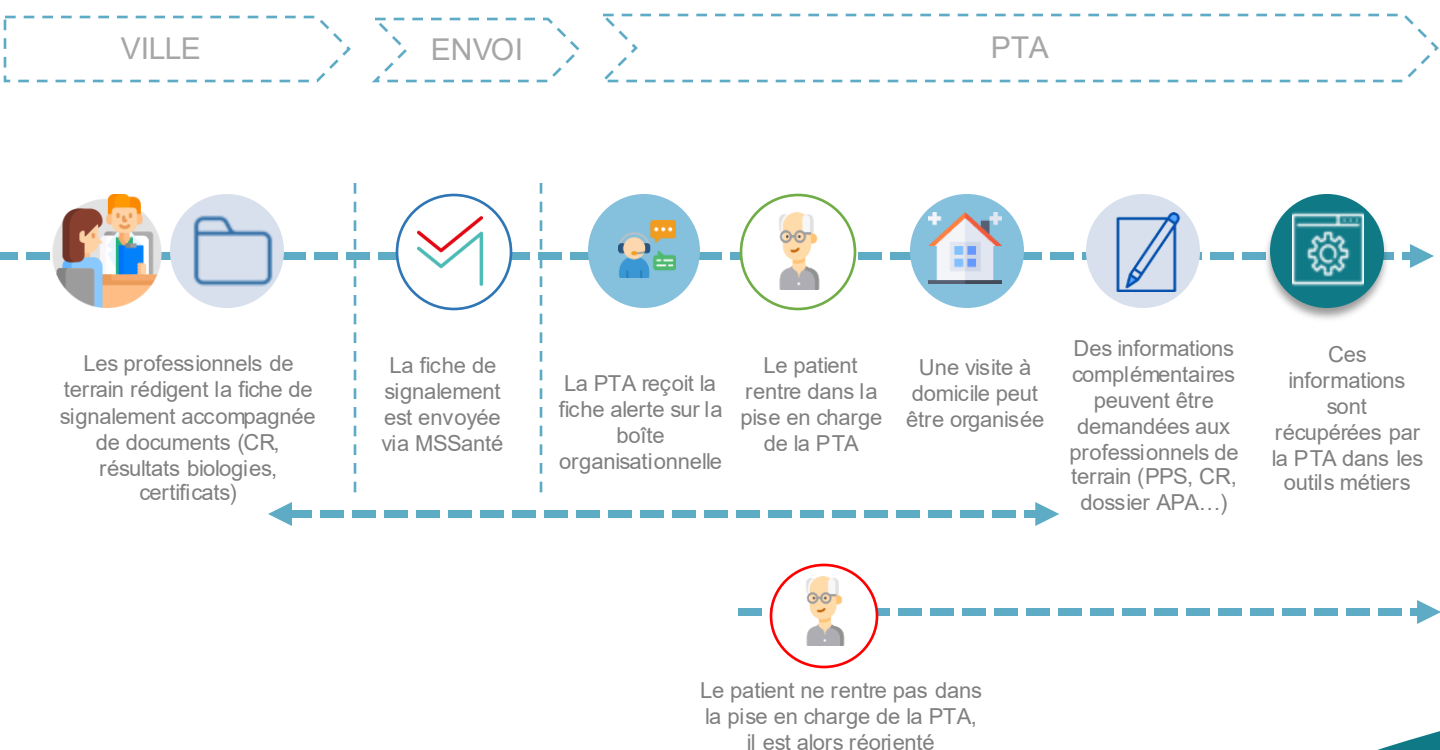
VILLE

ENVOI

PTA

Les professionnels de terrain rédigent la fiche de signalement accompagnée de documents (CR, résultats biologies, certificats)

La fiche de signalement est envoyée via MSSanté

La PTA reçoit la fiche alerte sur la boîte organisationnelle

Le patient rentre dans la pise en charge de la PTA

Une visite à domicile peut être organisée

Des informations complémentaires peuvent être demandées aux professionnels de terrain (PPS, CR, dossier APA…)

Ces informations sont récupérées par la PTA dans les outils métiers

Le patient ne rentre pas dans la pise en charge de la PTA, il est alors réorienté